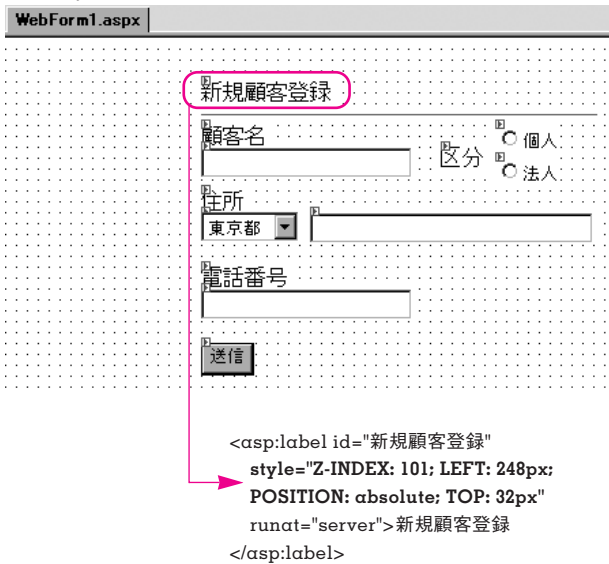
WebForm1.aspx

新規顧客登録

顧客名

区分 ○個人 ○法人

住所

東京都

電話番号

送信

<asp:label id="新規顧客登録" style="Z-INDEX: 101; LEFT: 248px; POSITION: absolute; TOP: 32px" runat="server">新規顧客登録 </asp:label>